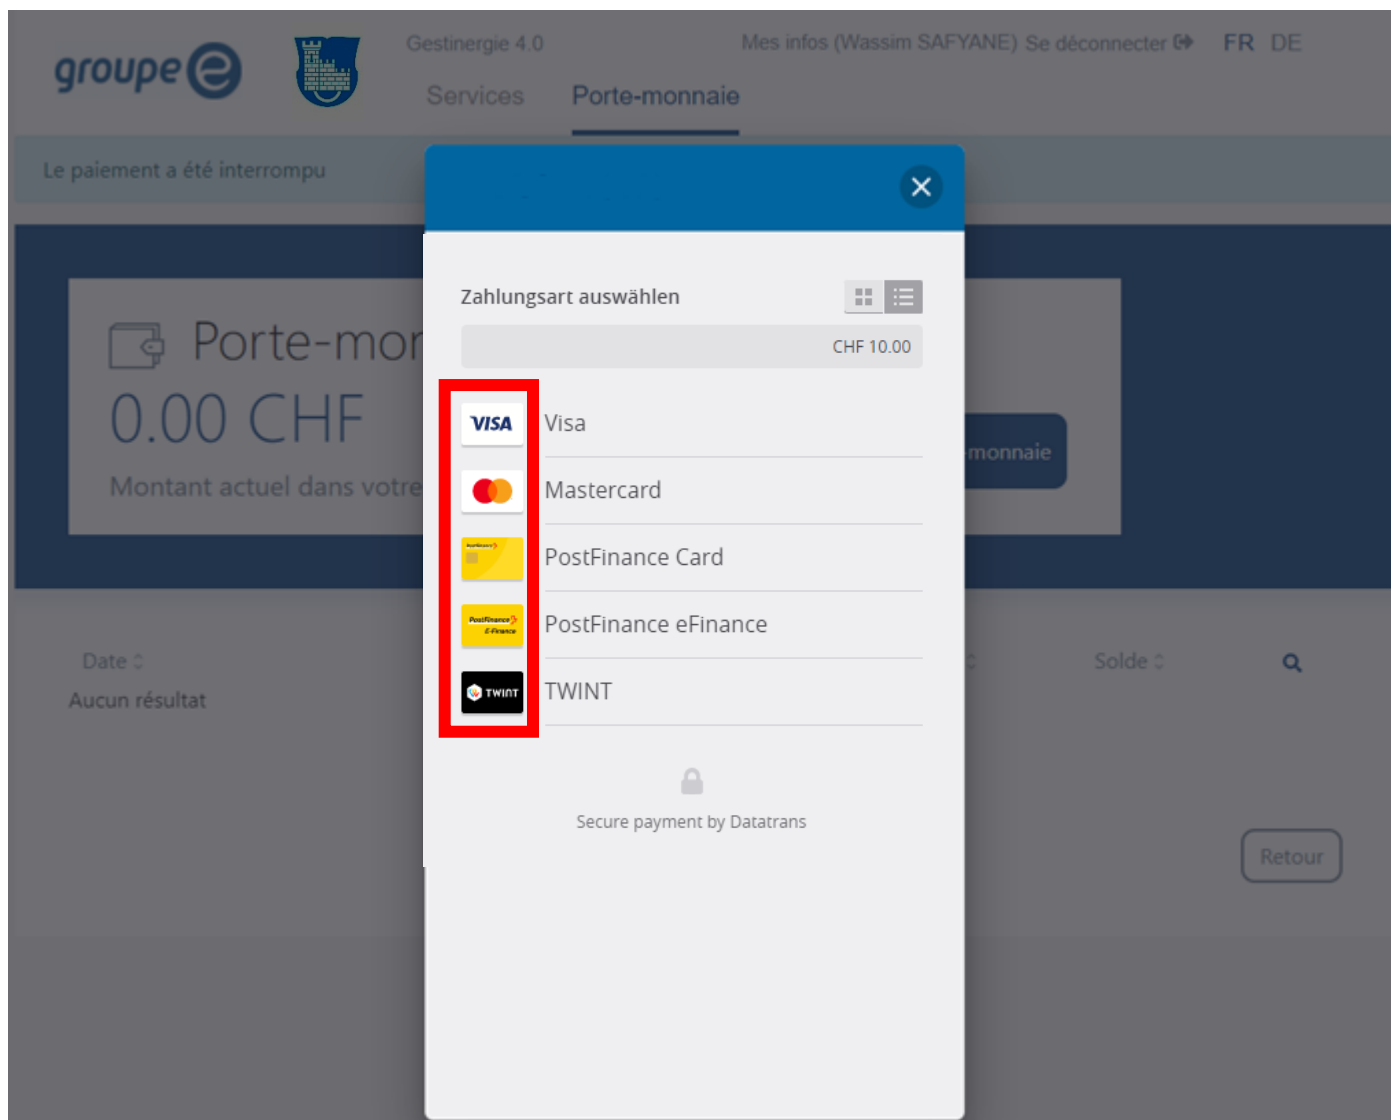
groupe e

Gestinergie 4.0

Services Porte-monnaie

Mes infos (Wassim SAFYANE) Se déconnecter FR DE

Le paiement a été interrompu

Porte-mon

0.00 CHF

Montant actuel dans votre

-monnaie

Date

Aucun résultat

Solde

Retour

Zahlungsart auswählen

CHF 10.00

VISA Visa

Mastercard

PostFinance Card

PostFinance E-Finance PostFinance eFinance

TWINT TWINT

Secure payment by Datatrans